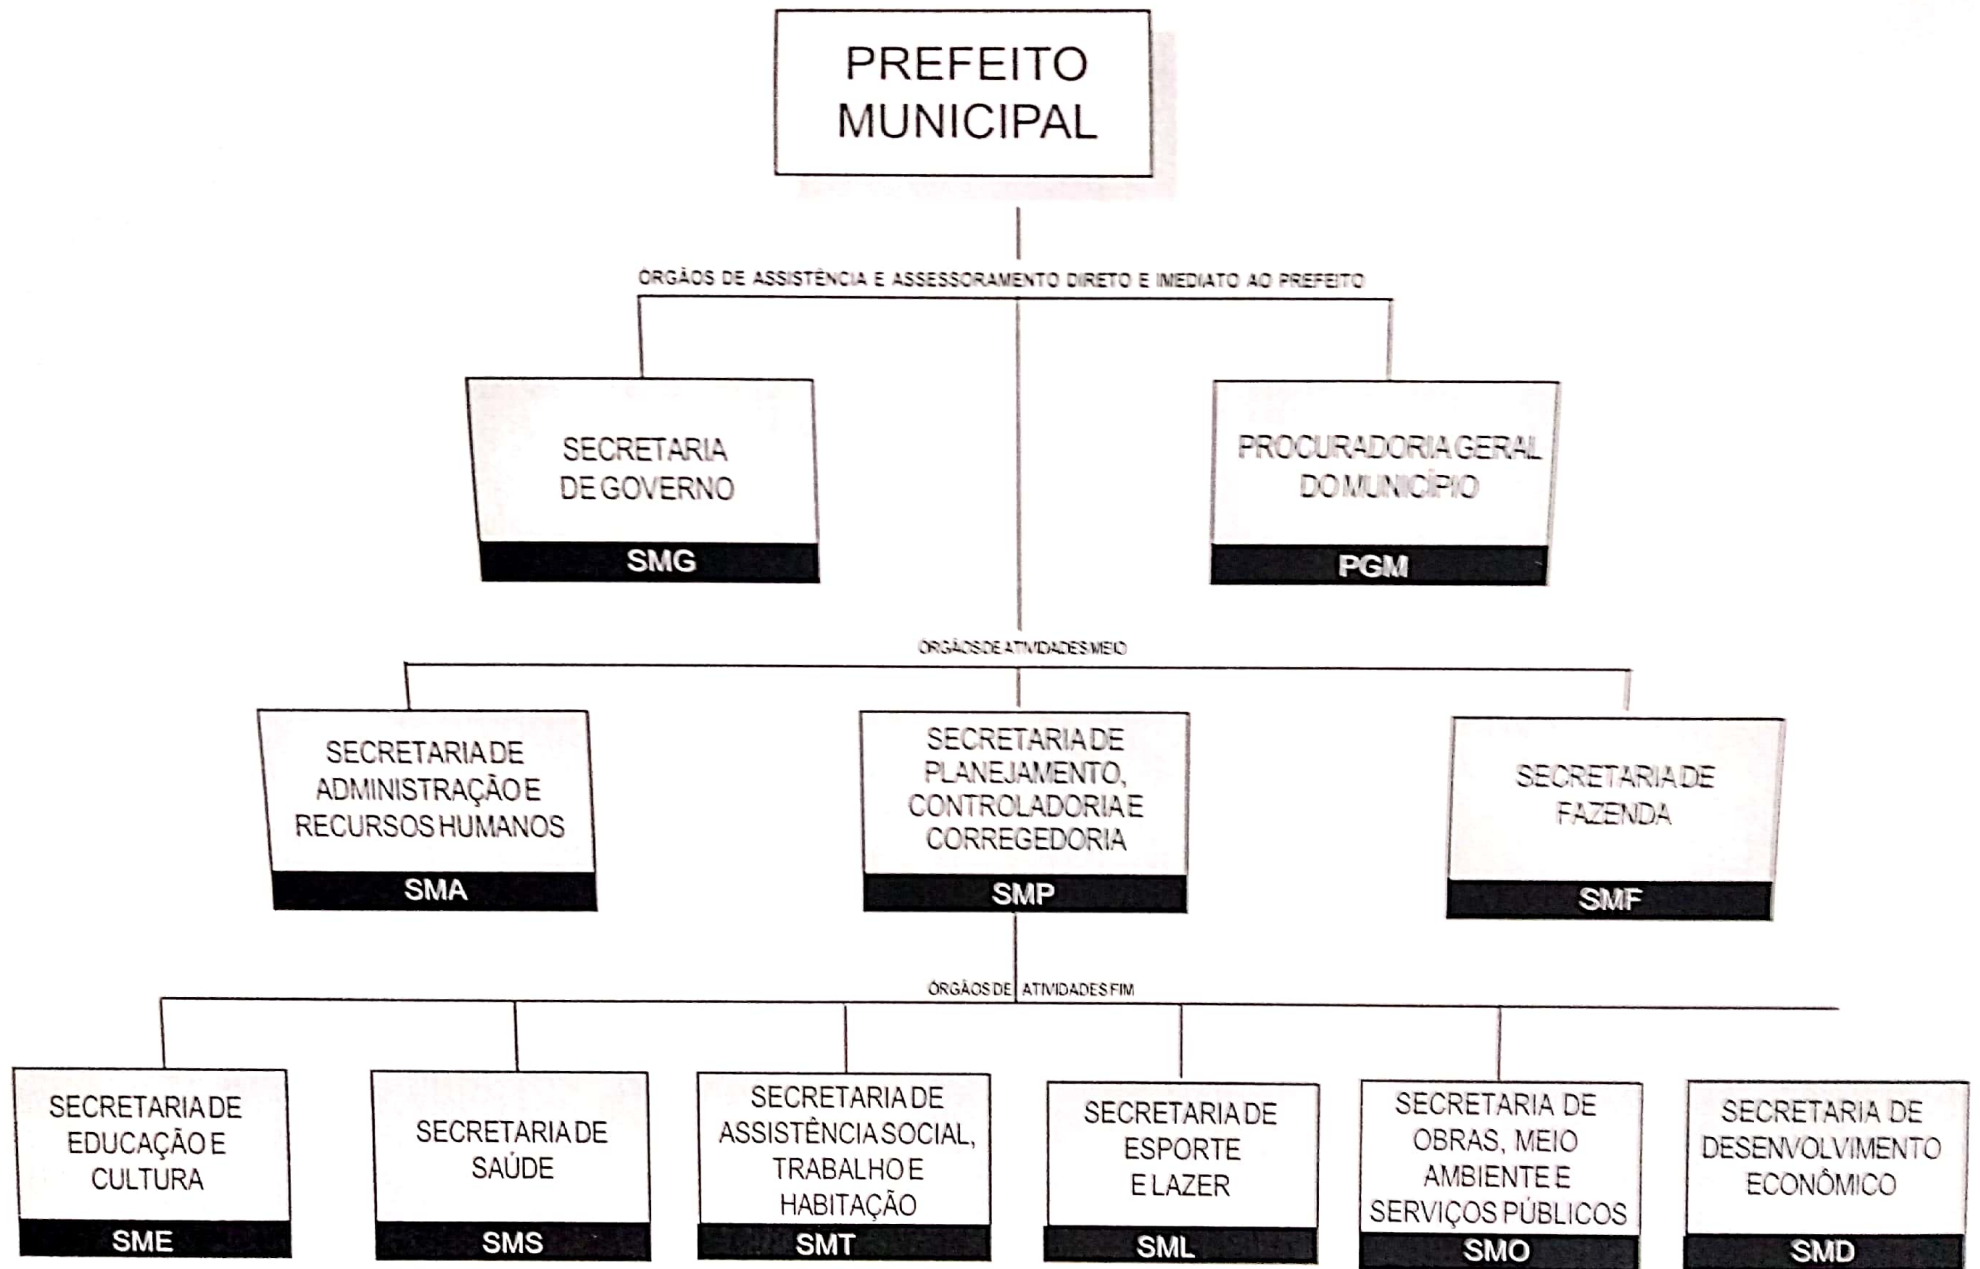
PREFEITO MUNICIPAL

ORGÃOS DE ASSISTÊNCIA E ASSESSORAMENTO DIRETO E IMEDIATO AO PREFEITO

SECRETARIA DE GOVERNO
SMG

PROCURADORIA GERAL DO MUNICÍPIO
PGM

ÓRGÃOS DE ATIVIDADES MEIO

SECRETARIA DE ADMINISTRAÇÃO E RECURSOS HUMANOS
SMA

SECRETARIA DE PLANEJAMENTO, CONTROLADORIA E CORREGEDORIA
SMP

SECRETARIA DE FAZENDA
SMF

ÓRGÃOS DE ATIVIDADES FIM

SECRETARIA DE EDUCAÇÃO E CULTURA
SME

SECRETARIA DE SAÚDE
SMS

SECRETARIA DE ASSISTÊNCIA SOCIAL, TRABALHO E HABITAÇÃO
SMT

SECRETARIA DE ESPORTE E LAZER
SML

SECRETARIA DE OBRAS, MEIO AMBIENTE E SERVIÇOS PÚBLICOS
SMO

SECRETARIA DE DESENVOLVIMENTO ECONÔMICO
SMD